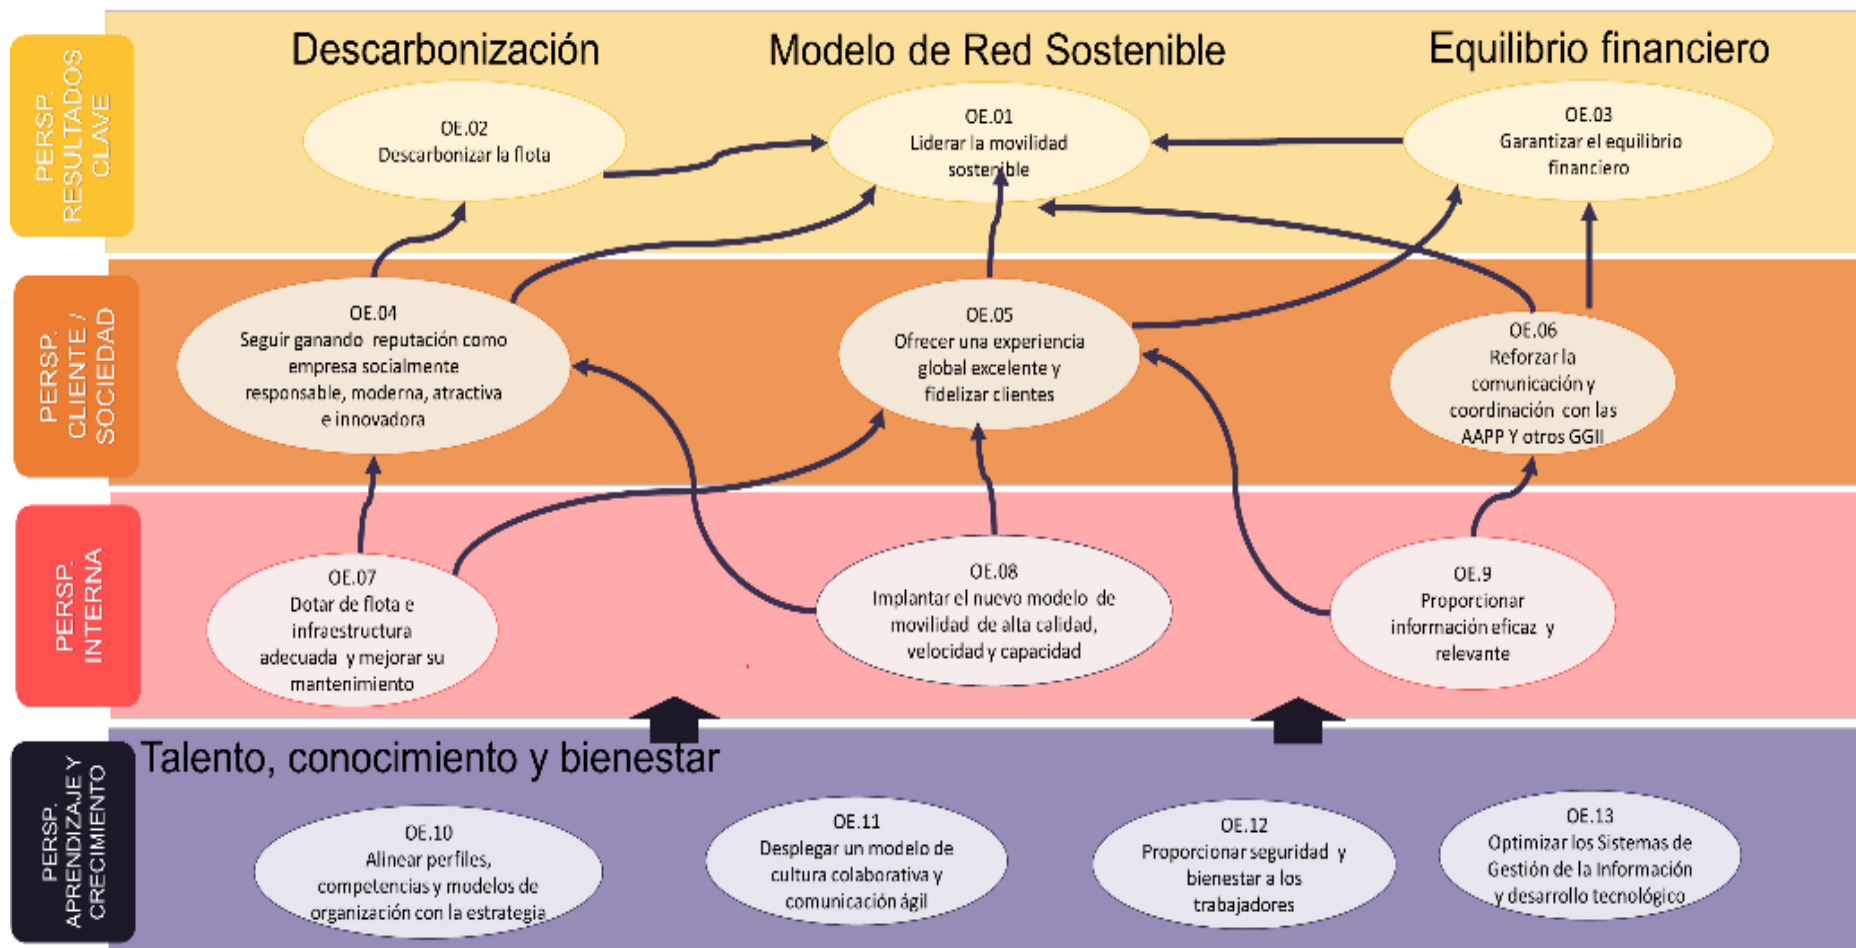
PERSP. RESULTADOS CLAVE

Descarbonización

Modelo de Red Sostenible

Equilibrio financiero

OE.02
Descarbonizar la flota

OE.01
Liderar la movilidad sostenible

OE.03
Garantizar el equilibrio financiero

PERSP. CLIENTE / SOCIEDAD

OE.04
Seguir ganando reputación como empresa socialmente responsable, moderna, atractiva e innovadora

OE.05
Ofrecer una experiencia global excelente y fidelizar clientes

OE.06
Reforzar la comunicación y coordinación con las AAPP Y otros GGII

PERSP. INTERNA

OE.07
Dotar de flota e infraestructura adecuada y mejorar su mantenimiento

OE.08
Implantar el nuevo modelo de movilidad de alta calidad, velocidad y capacidad

OE.9
Proporcionar información eficaz y relevante

PERSP. APRENDIZAJE Y CRECIMIENTO

Talento, conocimiento y bienestar

OE.10
Alinear perfiles, competencias y modelos de organización con la estrategia

OE.11
Desplegar un modelo de cultura colaborativa y comunicación ágil

OE.12
Proporcionar seguridad y bienestar a los trabajadores

OE.13
Optimizar los Sistemas de Gestión de la Información y desarrollo tecnológico